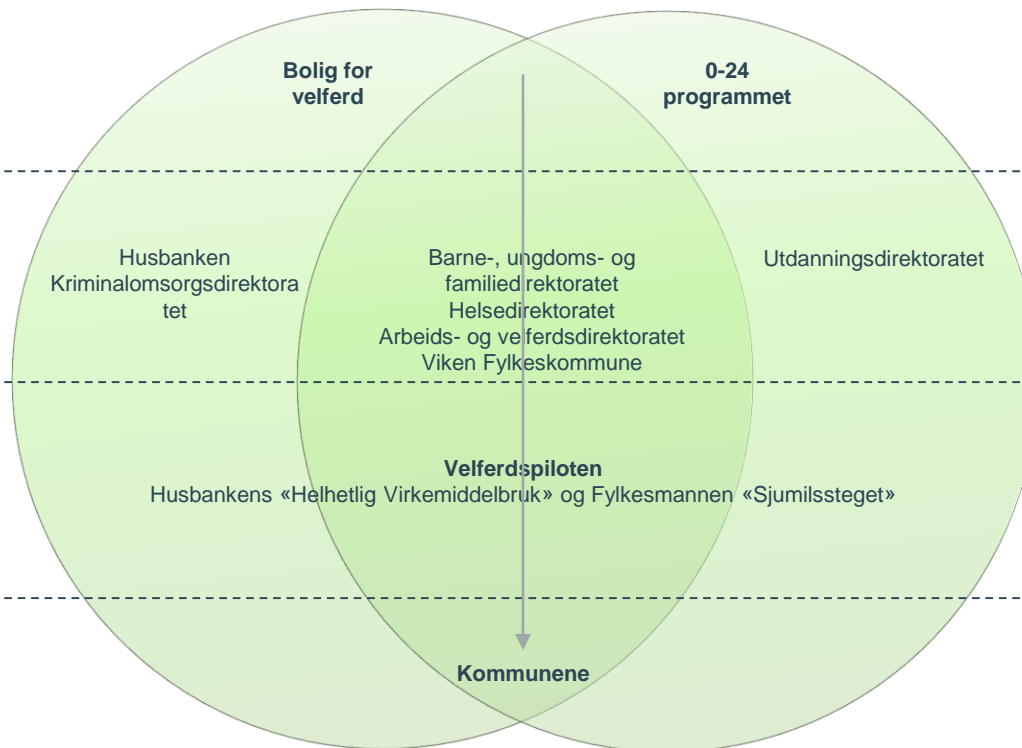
Bolig for velferd

0-24 programmet

Husbanken
Kriminalomsorgsdirektoratet

Barne-, ungdoms- og familiedirektoratet
Helsedirektoratet
Arbeids- og velferdsdirektoratet
Viken Fylkeskommune

Utdanningsdirektoratet

Velferdspiloten
Husbankens «Helhetlig Virkemiddelbruk» og Fylkesmannen «Sjumilssteget»

Kommunene